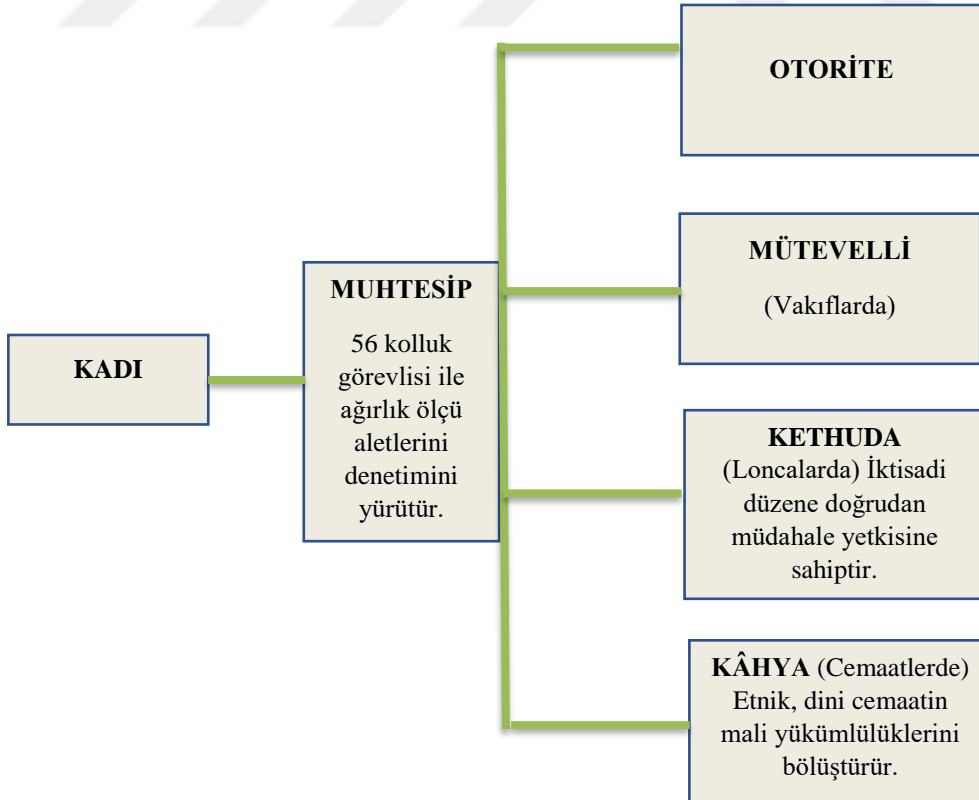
KADI

MUHTESİP

56 kolluk görevlisi ile ağırlık ölçü aletlerini denetimini yürütür.

OTORİTE

MÜTEVELLİ

(Vakıflarda)

KETHUDA (Loncalarda) İktisadi düzene doğrudan müdahale yetkisine sahiptir.

KÂHYA (Cemaatlerde) Etnik, dini cemaatin mali yükümlülüklerini bölüştürür.